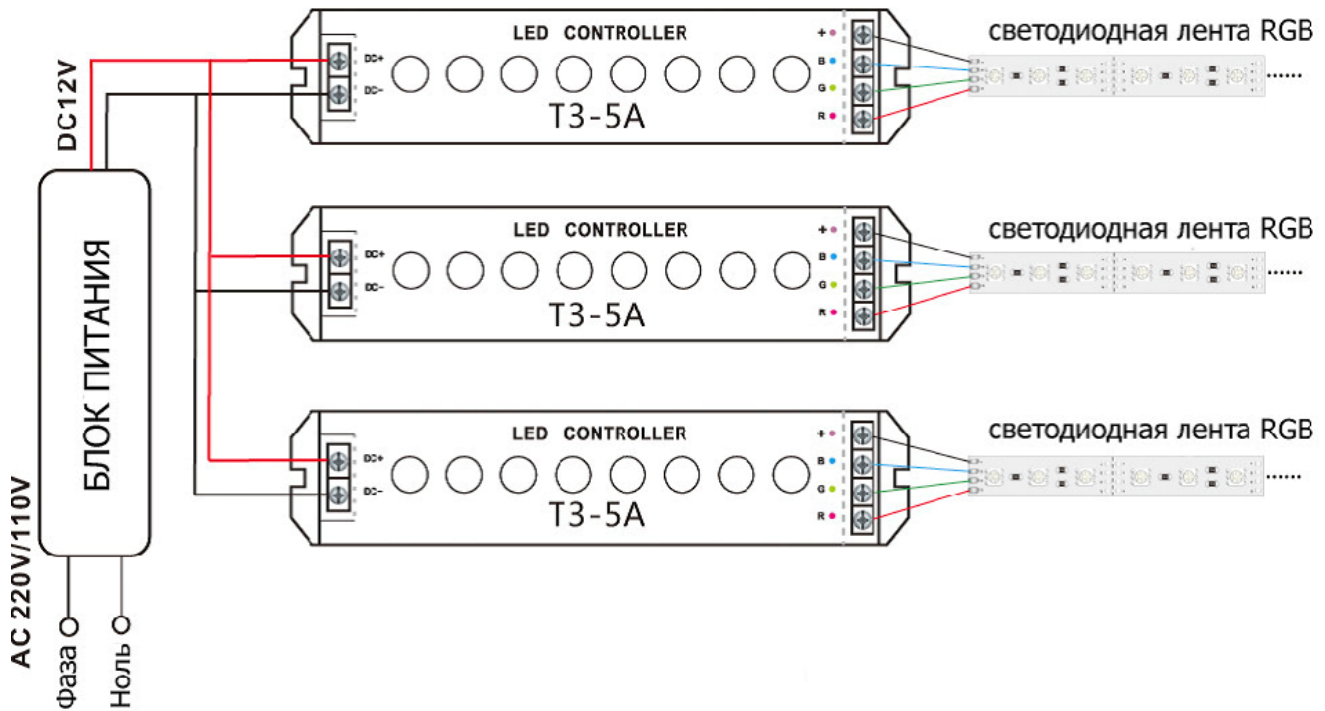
LED CONTROLLER
DC+
DC-
T3-5A
+
B
G
R
светодиодная лента RGB

LED CONTROLLER
DC+
DC-
T3-5A
+
B
G
R
светодиодная лента RGB

LED CONTROLLER
DC+
DC-
T3-5A
+
B
G
R
светодиодная лента RGB

DC12V
БЛОК ПИТАНИЯ
AC 220V/110V
Фаза
Ноль